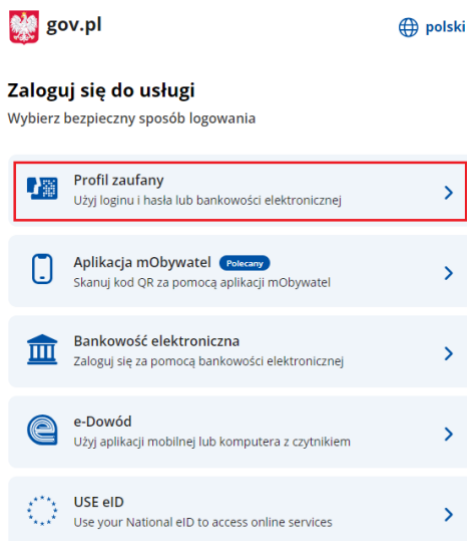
gov.pl

polski

Zaloguj się do usługi

Wybierz bezpieczny sposób logowania

Profil zaufany
Użyj loginu i hasła lub bankowości elektronicznej

Aplikacja mObywatel Polecany
Skanuj kod QR za pomocą aplikacji mObywatel

Bankowość elektroniczna
Zaloguj się za pomocą bankowości elektronicznej

e-Dowód
Użyj aplikacji mobilnej lub komputera z czytnikiem

USE eID
Use your National eID to access online services